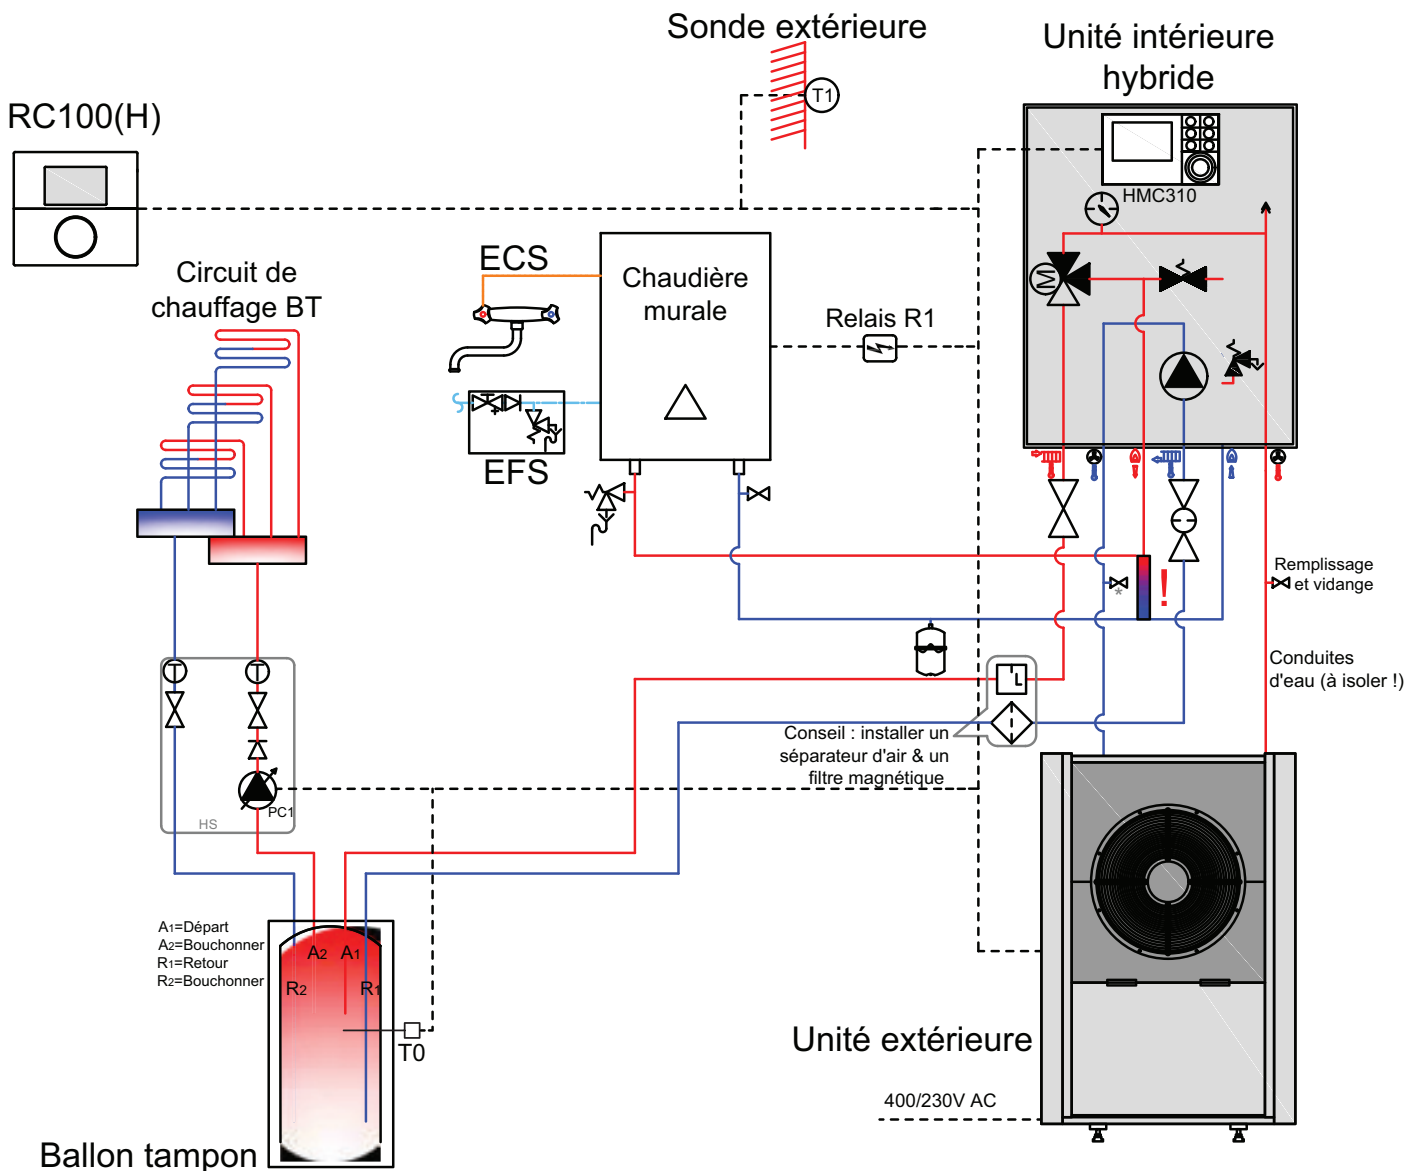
Sonde extérieure

T1

Unité intérieure hybride

RC100(H)

HMC310

Circuit de chauffage BT

ECS

Chaudière murale

Relais R1

EFS

Remplissage et vidange

Conduites d'eau (à isoler !)

HS

PC1

Conseil : installer un séparateur d'air & un filtre magnétique

$A_1$=Départ
$A_2$=Bouchonner
$R_1$=Retour
$R_2$=Bouchonner

$A_2$ $A_1$

$R_2$ $R_1$

T0

Unité extérieure

400/230V AC

Ballon tampon